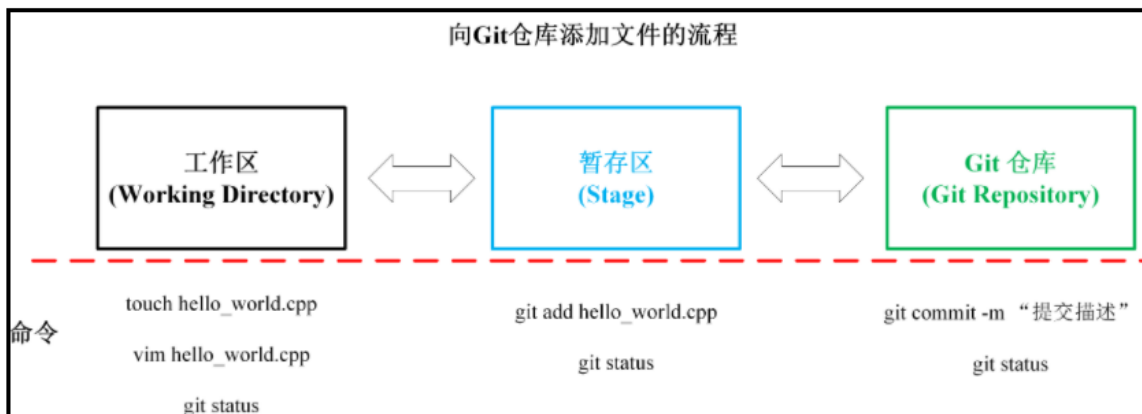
向Git仓库添加文件的流程

工作区
(Working Directory)

暂存区
(Stage)

Git 仓库
(Git Repository)

命令

touch hello_world.cpp

vim hello_world.cpp

git status

git add hello_world.cpp

git status

git commit -m “提交描述”

git status